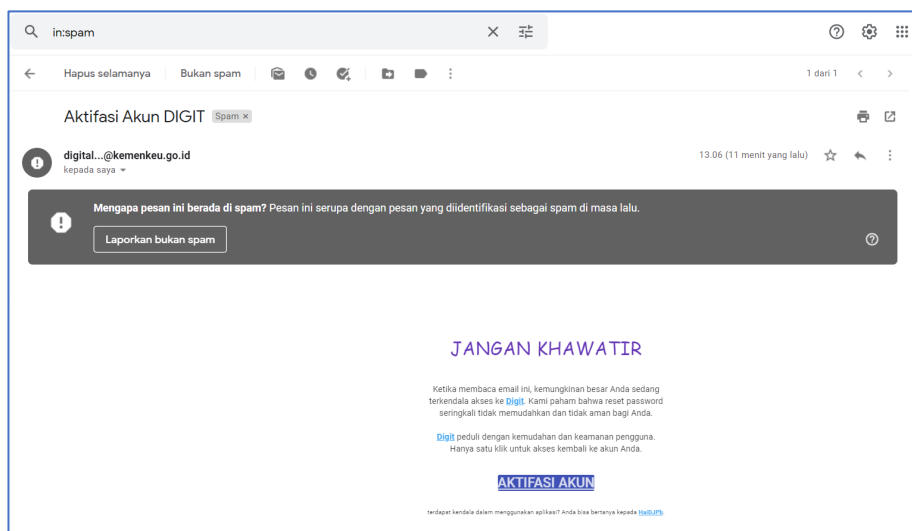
in:spam

Hapus selamanya | Bukan spam

1 dari 1

Aktifasi Akun DIGIT Spam ×

digital...@kemenkeu.go.id
kepada saya

13.06 (11 menit yang lalu)

Mengapa pesan ini berada di spam? Pesan ini serupa dengan pesan yang diidentifikasi sebagai spam di masa lalu.

Laporkan bukan spam

JANGAN KHAWATIR

Ketika membaca email ini, kemungkinan besar Anda sedang terkendala akses ke Digit. Kami paham bahwa reset password seringkali tidak memudahkan dan tidak aman bagi Anda.

Digit peduli dengan kemudahan dan keamanan pengguna. Hanya satu klik untuk akses kembali ke akun Anda.

AKTIFASI AKUN

terdapat kendala dalam menggunakan aplikasi? Anda bisa bertanya kepada HaiDJPb.